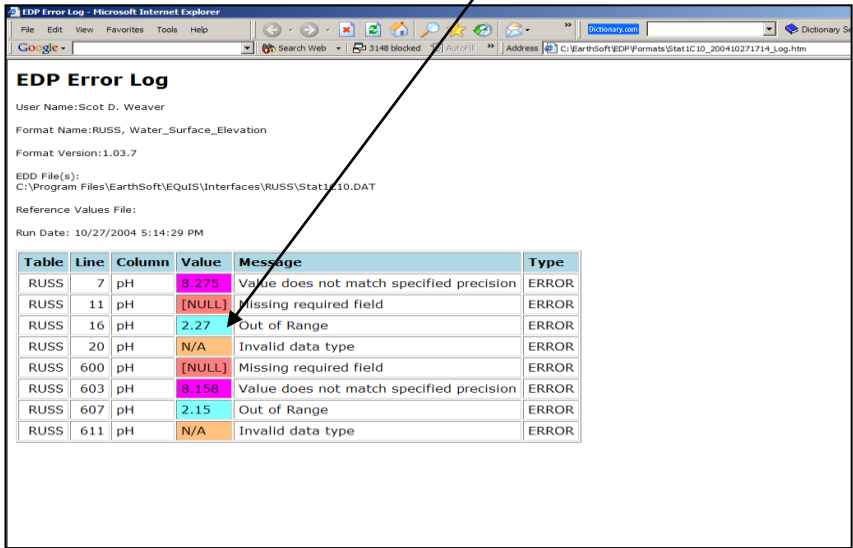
EDP Error Log - Microsoft Internet Explorer

File Edit View Favorites Tools Help

Dictionary.com

Dictionary Se

Google

Search Web

3148 blocked

AutoFill

Address C:\EarthSoft\EDP\Formats\Stat1C10_200410271714_Log.htm

EDP Error Log

User Name:Scot D. Weaver

Format Name:RUSS, Water_Surface_Elevation

Format Version:1.03.7

EDD File(s):
C:\Program Files\EarthSoft\EQuIS\Interfaces\RUSS\Stat1C10.DAT

Reference Values File:

Run Date: 10/27/2004 5:14:29 PM

| Table | Line | Column | Value | Message | Type |
|---|---|---|---|---|---|
| RUSS | 7 | pH | 8.275 | Value does not match specified precision | ERROR |
| RUSS | 11 | pH | [NULL] | Missing required field | ERROR |
| RUSS | 16 | pH | 2.27 | Out of Range | ERROR |
| RUSS | 20 | pH | N/A | Invalid data type | ERROR |
| RUSS | 600 | pH | [NULL] | Missing required field | ERROR |
| RUSS | 603 | pH | 8.158 | Value does not match specified precision | ERROR |
| RUSS | 607 | pH | 2.15 | Out of Range | ERROR |
| RUSS | 611 | pH | N/A | Invalid data type | ERROR |